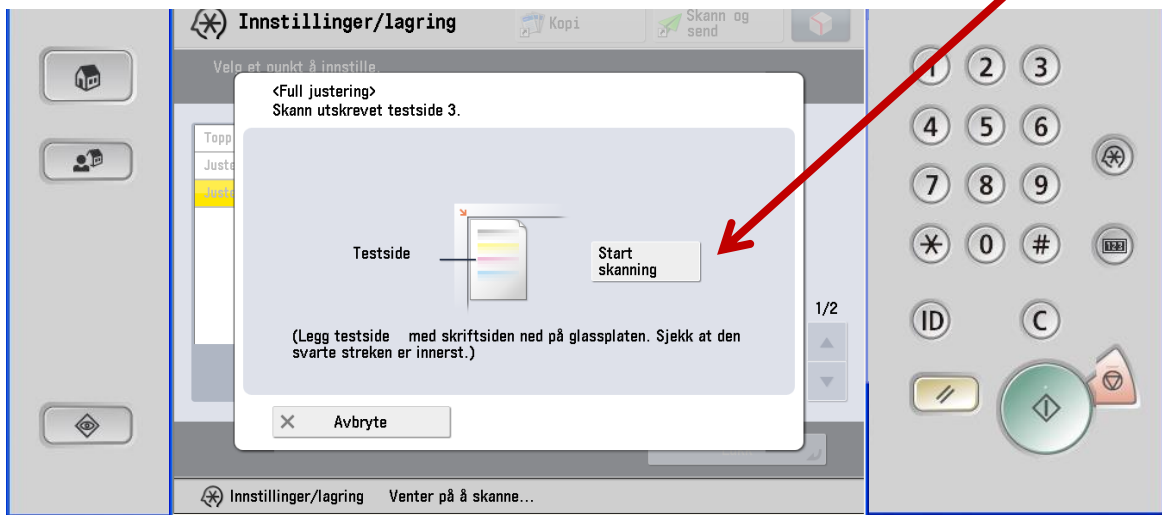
Innstillinger/lagring

Kopi

Skann og send

Velg et punkt å innstille.

Topp
Juste
Juste

<Full justering>
Skann utskrevet testside 3.

Testside

Start skanning

(Legg testside med skriftsiden ned på glassplaten. Sjekk at den svarte streken er innerst.)

Avbryte

1/2

Innstillinger/lagring Venter på å skanne...

1 2 3
4 5 6
7 8 9
0 #
ID C
123